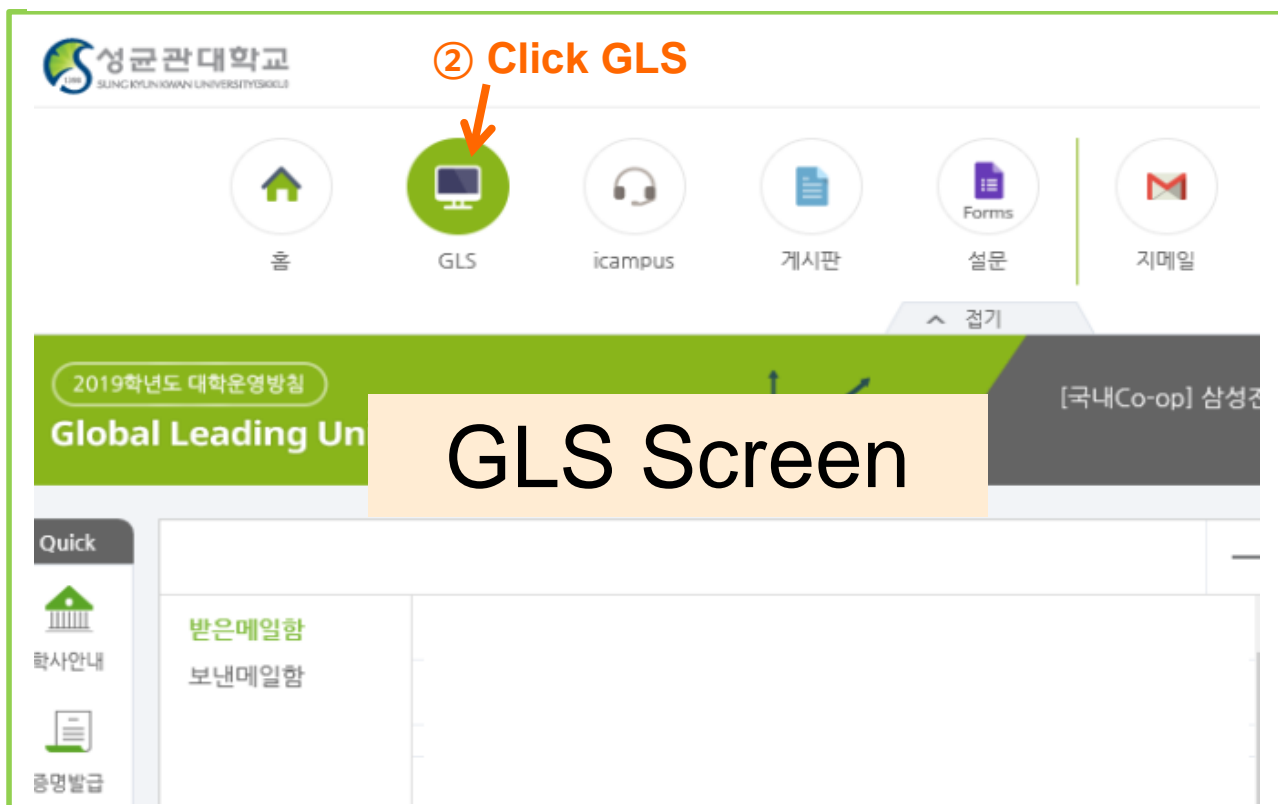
성균관대학교
SUNGKYUNKWAN UNIVERSITY(SKKU)

② Click GLS

홈
GLS
icampus
게시판
Forms
설문
지메일

접기

2019학년도 대학운영방침
Global Leading Un

GLS Screen

[국내Co-op] 삼성전

Quick
학사안내
증명발급

받은메일함
보낸메일함